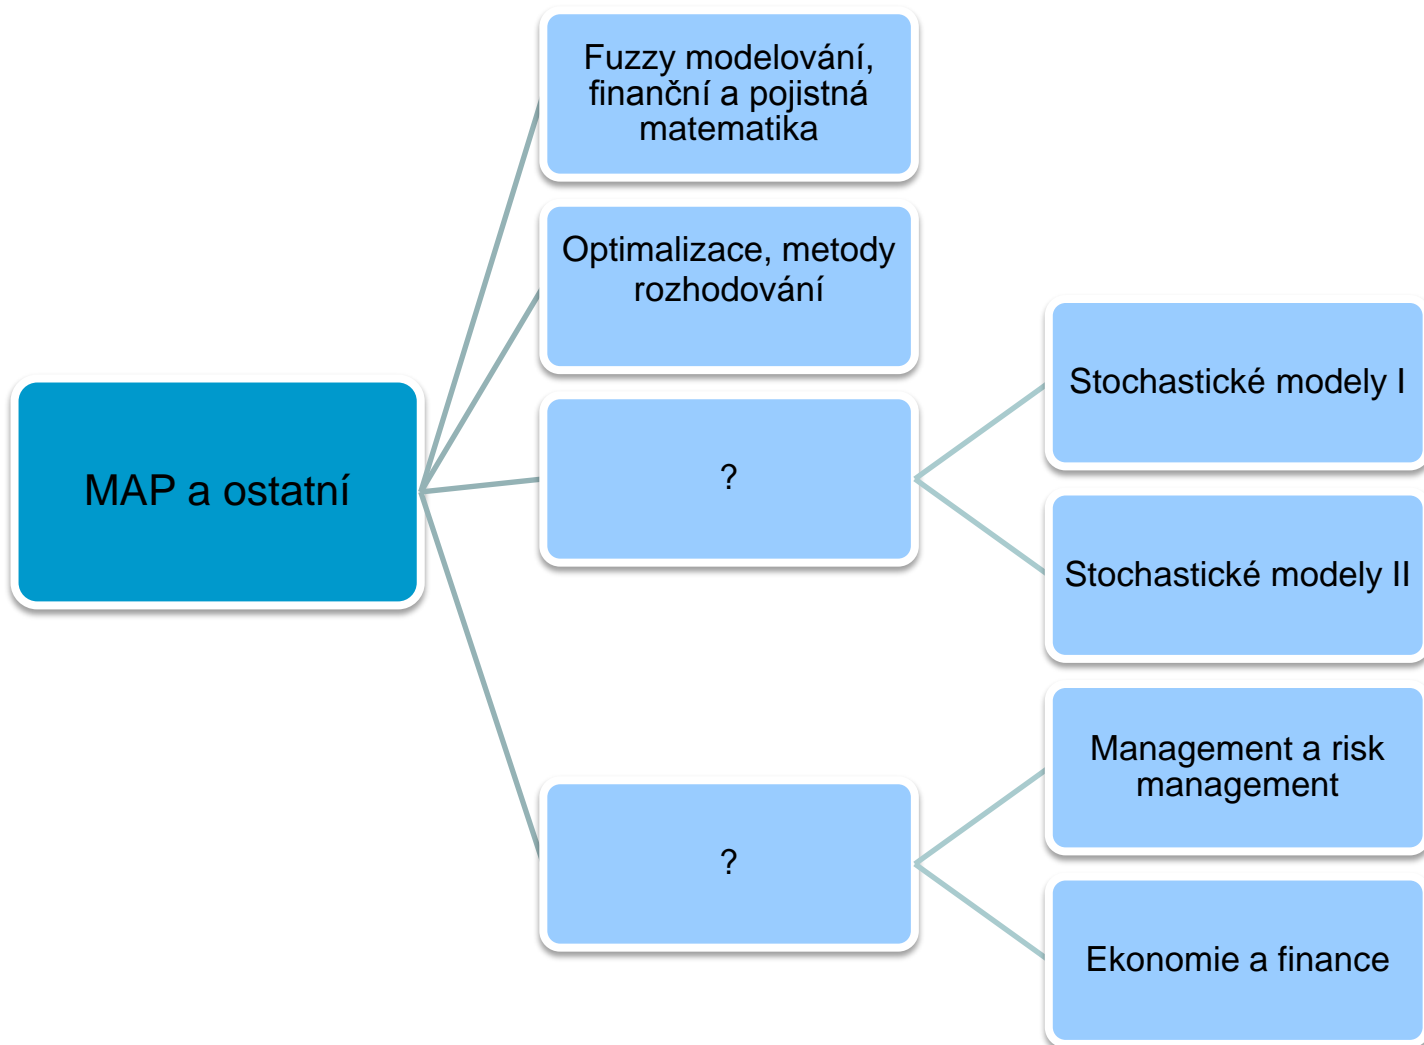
MAP a ostatní

Fuzzy modelování, finanční a pojistná matematika

Optimalizace, metody rozhodování

?

Stochastické modely I

Stochastické modely II

?

Management a risk management

Ekonomie a finance